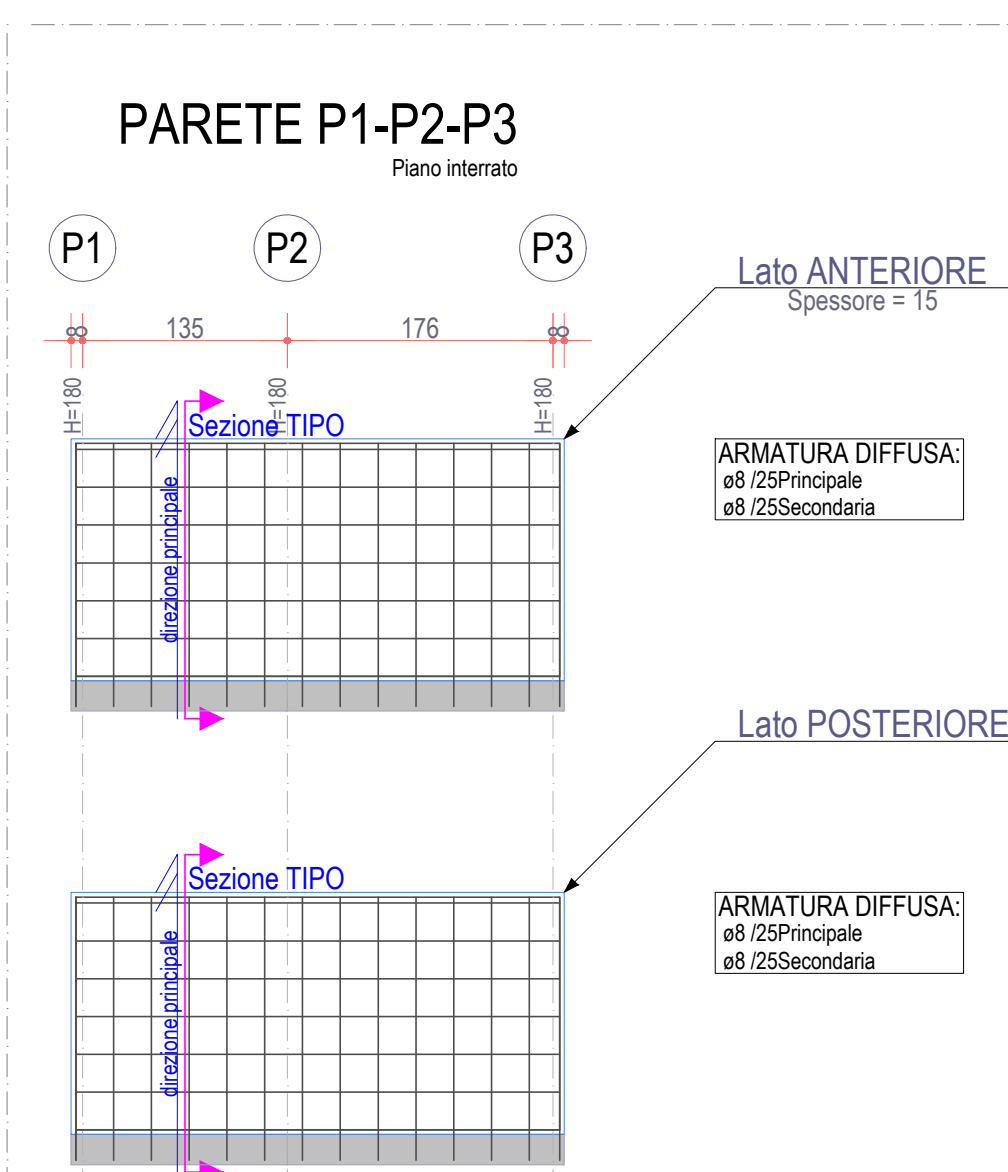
PARETE P1-P2-P3
Piano interrato

P1
P2
P3

Lato ANTERIORE
Spessore = 15

8
135
176
8

H=180
H=180
H=180

Sezione TIPO
direzione principale

ARMATURA DIFFUSA:
ø8 /25Principale
ø8 /25Secondaria

Lato POSTERIORE

Sezione TIPO
direzione principale

ARMATURA DIFFUSA:
ø8 /25Principale
ø8 /25Secondaria